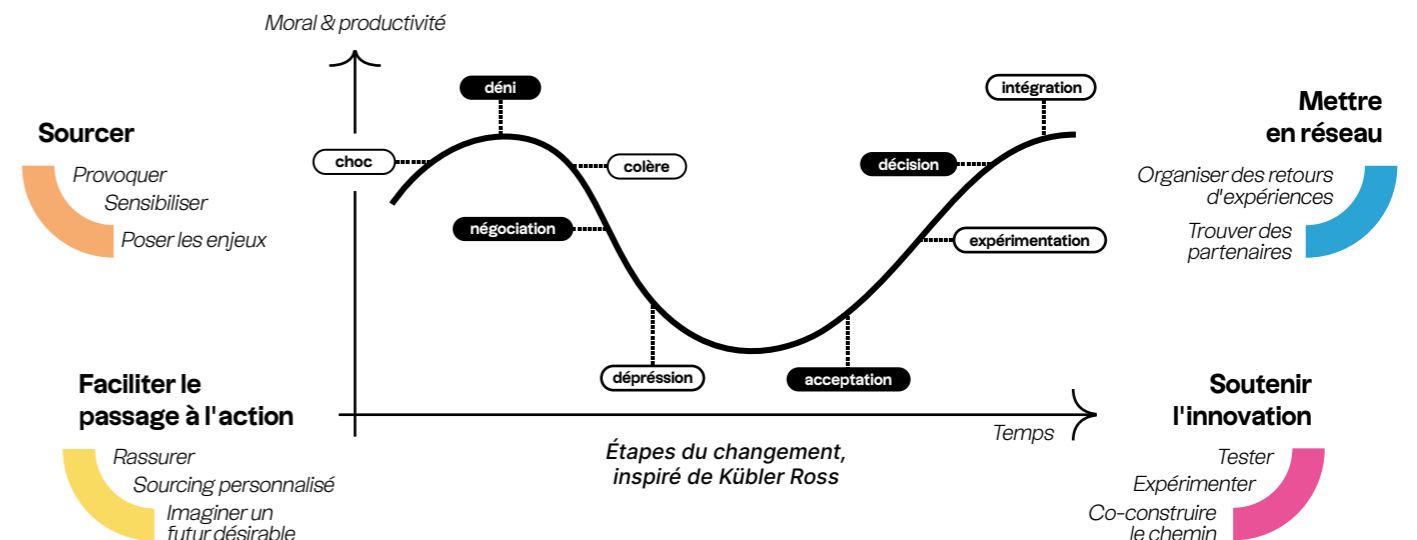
Moral & productivité

Sourcer

Provoquer
Sensibiliser
Poser les enjeux

déni

choc

colère

négociation

dépression

acceptation

décision

intégration

expérimentation

Mettre en réseau

Organiser des retours d'expériences
Trouver des partenaires

Faciliter le passage à l'action

Rassurer
Sourcing personnalisé
Imaginer un futur désirable

Temps

Étapes du changement, inspiré de Kübler Ross

Soutenir l'innovation

Tester
Expérimenter
Co-construire le chemin